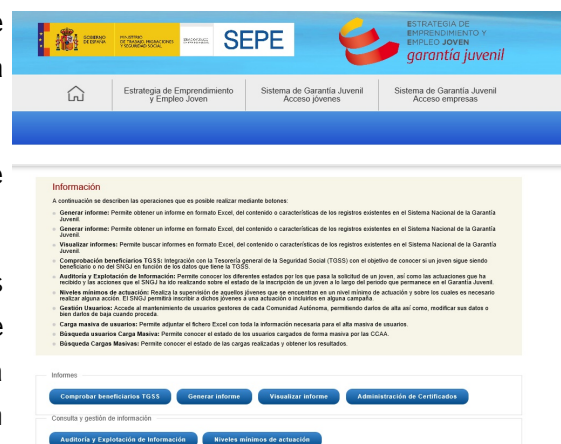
GOBIERNO DE ESPAÑA | MINISTERIO DE TRABAJO, MIGRACIONES Y SEGURIDAD SOCIAL | SEPE

ESTRATEGIA DE EMPRENDIMIENTO Y EMPLEO JOVEN
garantía juvenil

Estrategia de Emprendimiento y Empleo Joven | Sistema de Garantía Juvenil Acceso jóvenes | Sistema de Garantía Juvenil Acceso empresas

Información

A continuación se describen las operaciones que es posible realizar mediante botones:

- Generar informe: Permite obtener un informe en formato Excel, del contenido o características de los registros existentes en el Sistema Nacional de la Garantía Juvenil.
- Generar informe: Permite obtener un informe en formato Excel, del contenido o características de los registros existentes en el Sistema Nacional de la Garantía Juvenil.
- Visualizar informes: Permite buscar informes en formato Excel, del contenido o características de los registros existentes en el Sistema Nacional de la Garantía Juvenil.
- Comprobación beneficiarios TGSS: Integración con la Tesorería general de la Seguridad Social (TGSS) con el objetivo de conocer si un joven sigue siendo beneficiario o no del SNGJ en función de los datos que tiene la TGSS.
- Auditoría y Explotación de Información: Permite conocer los diferentes estados por los que pasa la solicitud de un joven, así como las actuaciones que ha recibido y las acciones que el SNGJ ha ido realizando sobre el estado de la inscripción de un joven a lo largo del periodo que permanece en el Garantía Juvenil.
- Niveles mínimos de actuación: Realiza la supervisión de aquellos jóvenes que se encuentran en un nivel mínimo de actuación y sobre los cuales es necesario realizar alguna acción. El SNGJ permitirá inscribir a dichos jóvenes a una actuación o incluirlos en alguna campaña.
- Gestión Usuarios: Accede al mantenimiento de usuarios gestores de cada Comunidad Autónoma, permitiendo darlos de alta así como, modificar sus datos o bien darlos de baja cuando proceda.
- Carga masiva de usuarios: Permite adjuntar el fichero Excel con toda la información necesaria para el alta masiva de usuarios.
- Búsqueda usuarios Carga Masiva: Permite conocer el estado de los usuarios cargados de forma masiva por las CCAA.
- Búsqueda Cargas Masivas: Permite conocer el estado de las cargas realizadas y obtener los resultados.

Informes

Comprobar beneficiarios TGSS | Generar informe | Visualizar informe | Administración de Certificados

Consulta y gestión de información

Auditoría y Explotación de Información | Niveles mínimos de actuación